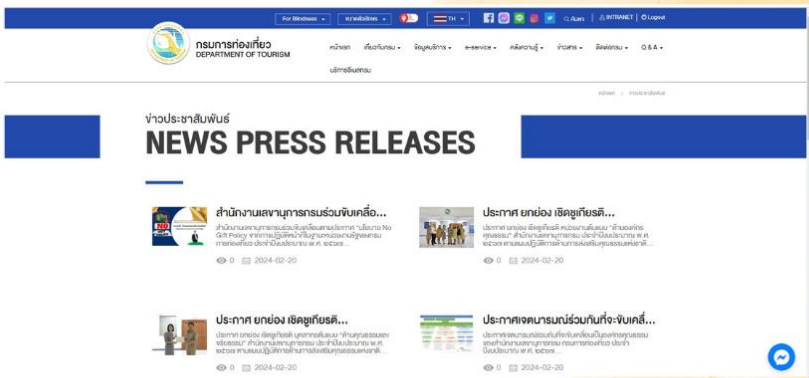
For Blindness ▾ | ขนาดตัวอักษร ▾ | TH ▾ | ค้นหา | INTRANET | Logout

กรมการท่องเที่ยว
DEPARTMENT OF TOURISM

หน้าแรก | เกี่ยวกับกรม ▾ | ข้อมูลบริการ ▾ | e-service ▾ | คลังความรู้ ▾ | ข่าวสาร ▾ | ติดต่อกรม ▾ | Q & A ▾
บริการอื่นๆกรม

หน้าแรก > ข่าวประชาสัมพันธ์

ข่าวประชาสัมพันธ์
NEWS PRESS RELEASES

สำนักงานเลขานุการกรมร่วมขับเคลื่อ...
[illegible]
0 2024-02-20

ประกาศ ยกย่อง เชิดชูเกียรติ...
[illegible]
0 2024-02-20

ประกาศ ยกย่อง เชิดชูเกียรติ...
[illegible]
0 2024-02-20

ประกาศเจตนารมณ์ร่วมกันที่จะขับเคลื่...
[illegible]
0 2024-02-20